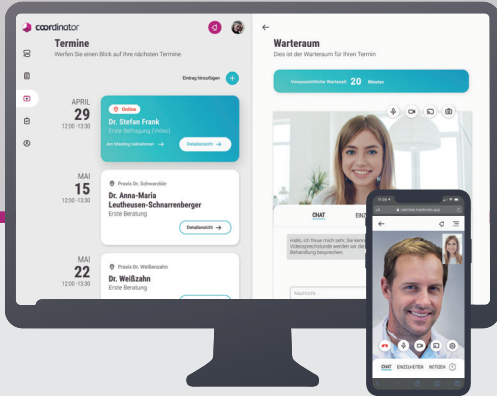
coordinator

Termine
Werfen Sie einen Blick auf Ihre nächsten Termine

Eintrag hinzufügen +

APRIL
29
12:00-13:30

Online
Dr. Stefan Frank
Erste Befragung (Video)
Am Meeting teilnehmen →
Detailansicht →

MAI
15
12:00-13:30

Praxis Dr. Schwerdtkir
Dr. Anna-Maria Leutheusen-Schnarrenberger
Erste Beratung
Detailansicht →

MAI
22
12:00-13:30

Praxis Dr. Weißzahn
Dr. Weißzahn
Erste Beratung

←
Warteraum
Dies ist der Warteraum für Ihren Termin

Voraussichtliche Wartezeit 20 Minuten

CHAT EIN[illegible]

Hallo, ich freue mich sehr, Sie kennen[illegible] Videosprechstunde werden wir dann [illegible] Behandlung besprechen.

Nachricht ...

CHAT EINZELHEITEN NOTIZEN